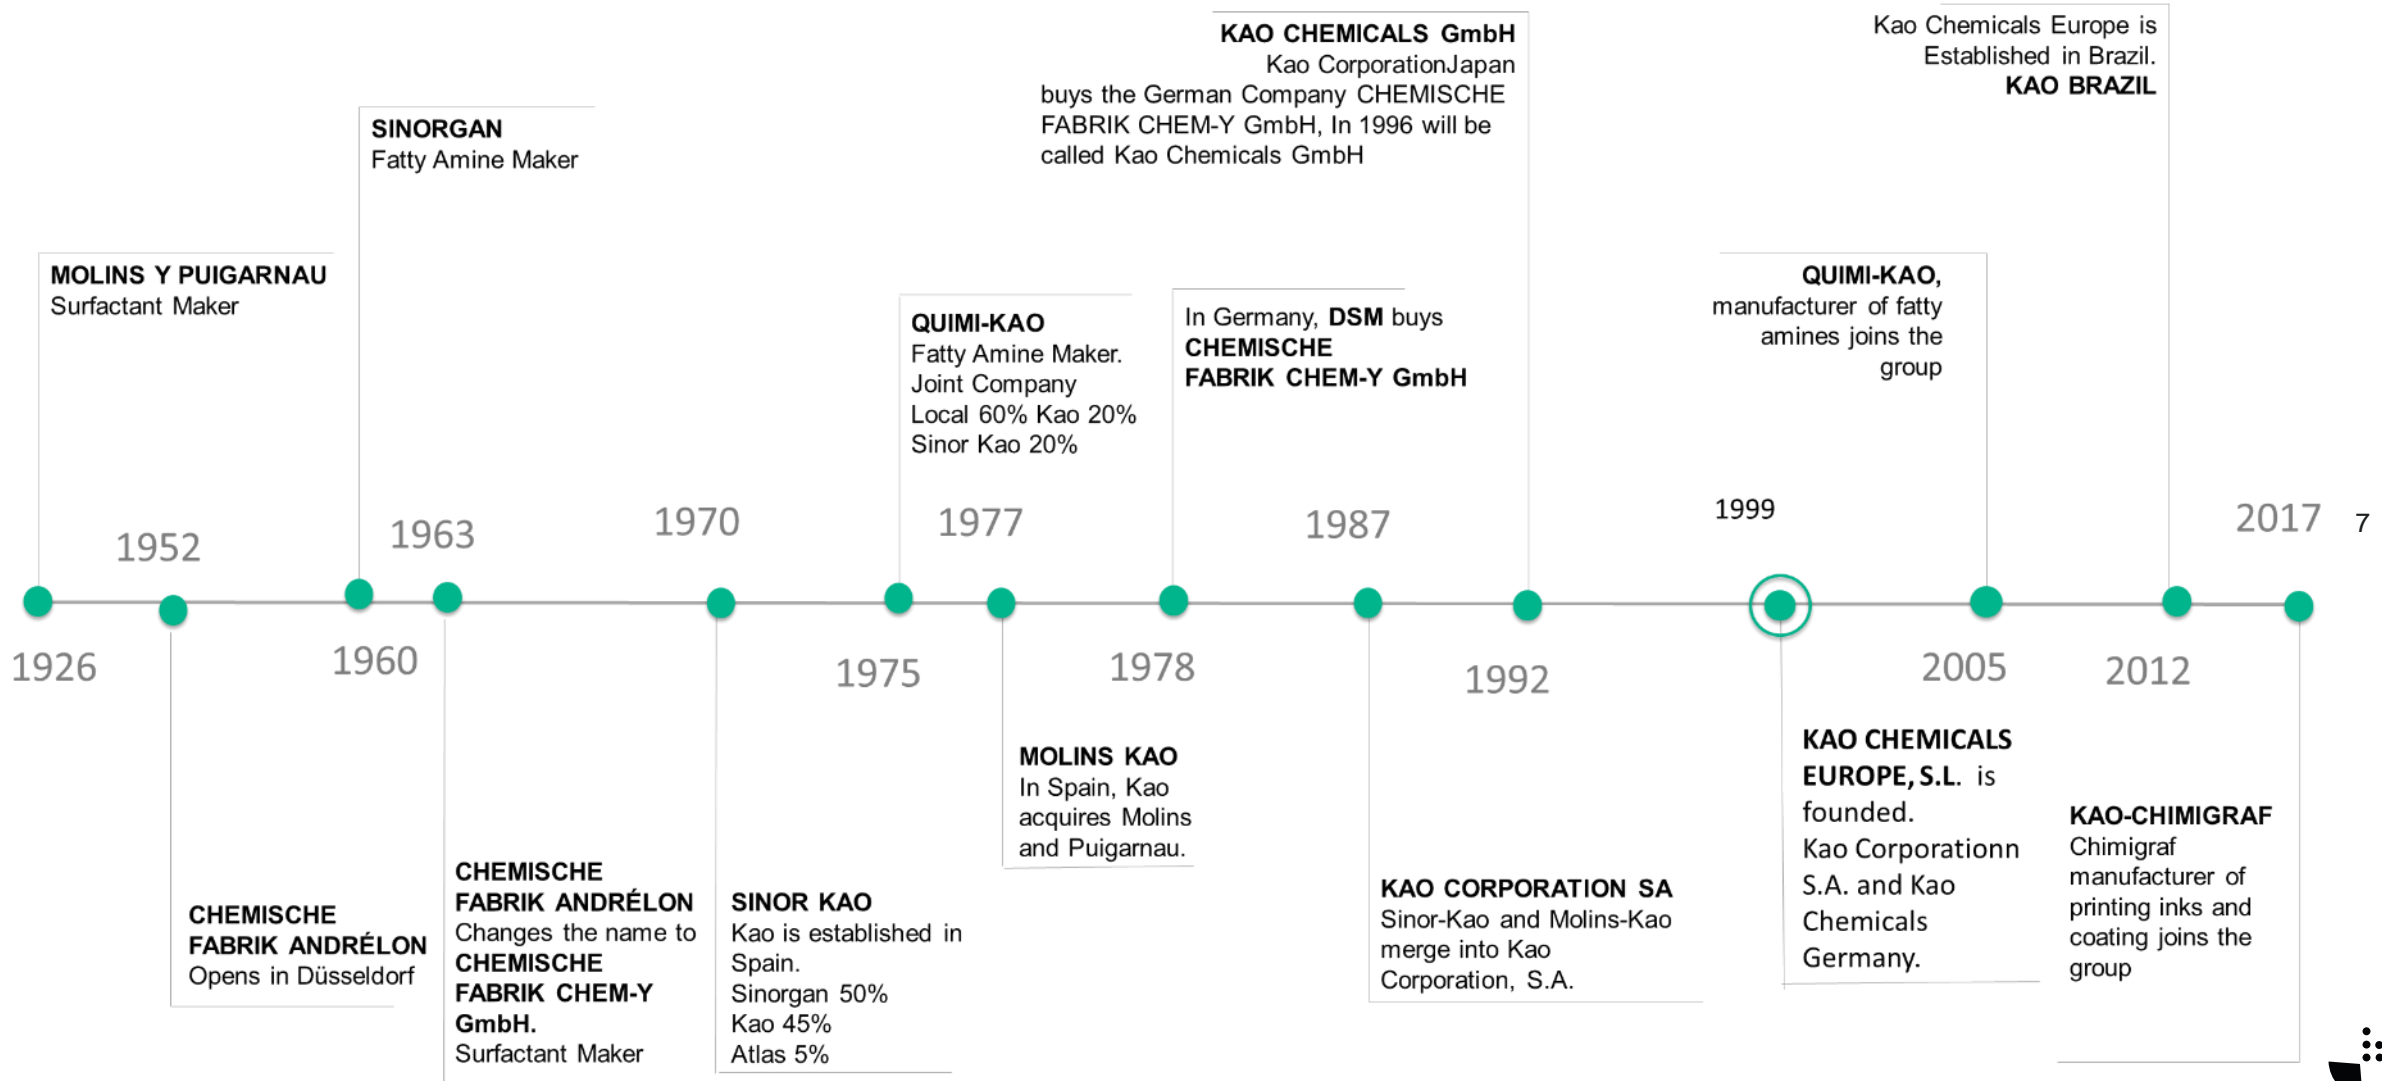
MOLINS Y PUIGARNAU
Surfactant Maker

SINORGAN
Fatty Amine Maker

QUIMI-KAO
Fatty Amine Maker.
Joint Company
Local 60% Kao 20%
Sinor Kao 20%

In Germany, DSM buys CHEMISCHE FABRIK CHEM-Y GmbH

KAO CHEMICALS GmbH
Kao CorporationJapan buys the German Company CHEMISCHE FABRIK CHEM-Y GmbH, In 1996 will be called Kao Chemicals GmbH

QUIMI-KAO, manufacturer of fatty amines joins the group

Kao Chemicals Europe is Established in Brazil.
KAO BRAZIL

1952 1963 1970 1977 1987 1999 2017 7

1926 1960 1975 1978 1992 2005 2012

CHEMISCHE FABRIK ANDRÉLON
Opens in Düsseldorf

CHEMISCHE FABRIK ANDRÉLON
Changes the name to CHEMISCHE FABRIK CHEM-Y GmbH.
Surfactant Maker

SINOR KAO
Kao is established in Spain.
Sinorgan 50%
Kao 45%
Atlas 5%

MOLINS KAO
In Spain, Kao acquires Molins and Puigarnau.

KAO CORPORATION SA
Sinor-Kao and Molins-Kao merge into Kao Corporation, S.A.

KAO CHEMICALS EUROPE, S.L. is founded.
Kao Corporationn S.A. and Kao Chemicals Germany.

KAO-CHIMIGRAF
Chimigraf manufacturer of printing inks and coating joins the group